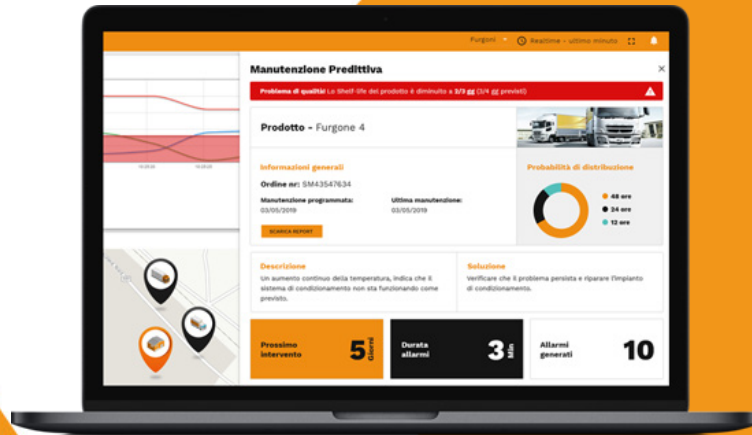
Furgoni Realtime - ultimo minuto

Manutenzione Predittiva

Problema di qualità: La Shelf-life del prodotto è diminuita a 2/3 gg (3/4 gg previsti)

Prodotto - Furgone 4

Informazioni generali

Ordine nr: SM43547634

Manutenzione programmata: 03/05/2019

Ultima manutenzione: 03/05/2019

SCARICA REPORT

Probabilità di distribuzione

48 ore

24 ore

12 ore

Descrizione

Un aumento continuo della temperatura, indica che il sistema di condizionamento non sta funzionando come previsto.

Soluzione

Verificare che il problema persista e riparare l'impianto di condizionamento.

Prossimo intervento 5 Giorni

Durata allarmi 3 Min

Allarmi generati 10